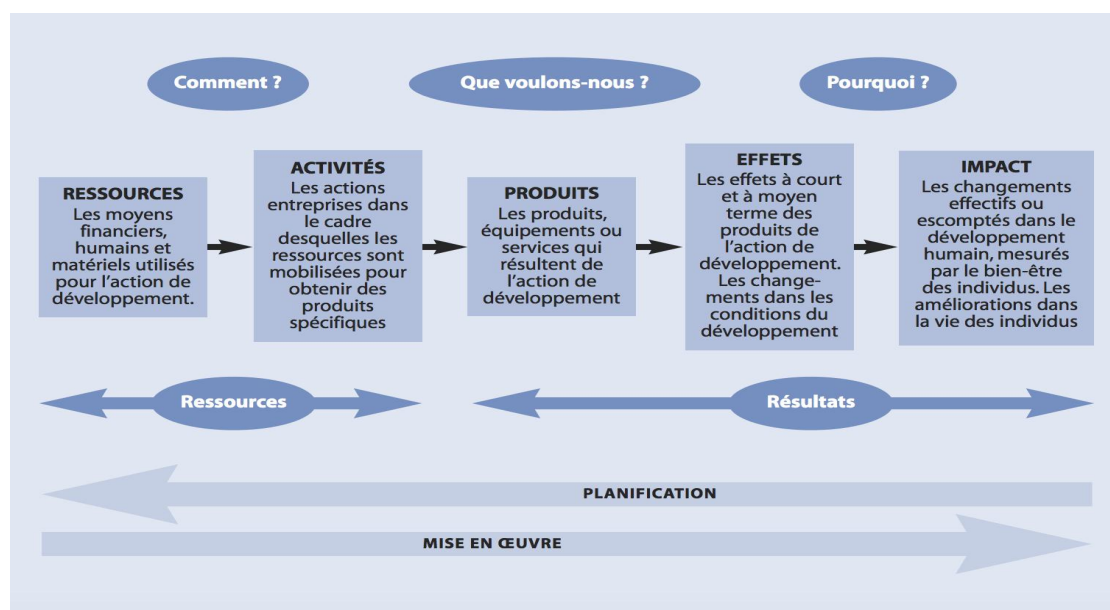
Comment ?

Que voulons-nous ?

Pourquoi ?

RESSOURCES
Les moyens financiers, humains et matériels utilisés pour l'action de développement.

ACTIVITÉS
Les actions entreprises dans le cadre desquelles les ressources sont mobilisées pour obtenir des produits spécifiques

PRODUITS
Les produits, équipements ou services qui résultent de l'action de développement

EFFETS
Les effets à court et à moyen terme des produits de l'action de développement. Les changements dans les conditions du développement

IMPACT
Les changements effectifs ou escomptés dans le développement humain, mesurés par le bien-être des individus. Les améliorations dans la vie des individus

Ressources

Résultats

PLANIFICATION

MISE EN ŒUVRE